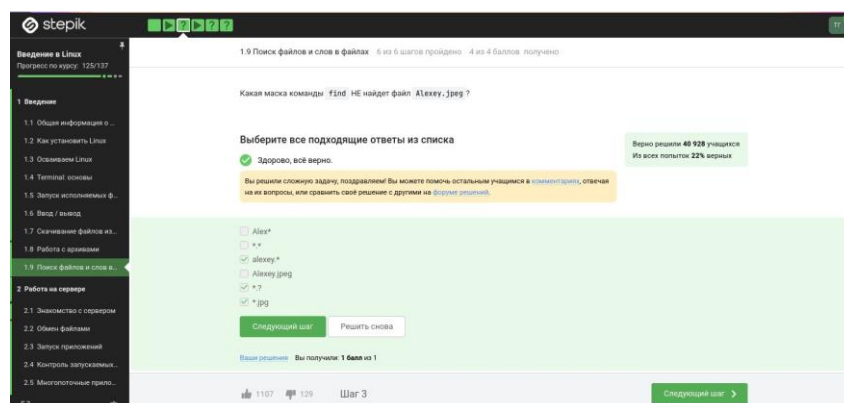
stepik

TT

Введение в Linux
Прогресс по курсу: 125/137

1 Введение
1.1 Общая информация о ...
1.2 Как установить Linux
1.3 Осваиваем Linux
1.4 Terminal: основы
1.5 Запуск исполняемых ф...
1.6 Ввод / вывод
1.7 Скачивание файлов из...
1.8 Работа с архивами
1.9 Поиск файлов и слов в...
2 Работа на сервере
2.1 Знакомство с сервером
2.2 Обмен файлами
2.3 Запуск приложений
2.4 Контроль запускаемых...
2.5 Многопоточные прило...

1.9 Поиск файлов и слов в файлах 6 из 6 шагов пройдено 4 из 4 баллов получено

Какая маска команды find НЕ найдет файл Alexey.jpeg ?

Выберите все подходящие ответы из списка

Здорово, всё верно.

Вы решили сложную задачу, поздравляем! Вы можете помочь остальным учащимся в комментариях, отвечая на их вопросы, или сравнить своё решение с другими на форуме решений.

Верно решили 40 928 учащихся
Из всех попыток 22% верных

Alex*
*.*
alexey.*
Alexey.jpeg
*.?
*.jpg

Следующий шаг
Решить снова

Ваши решения Вы получили: 1 балл из 1

1107 129 Шаг 3

Следующий шаг